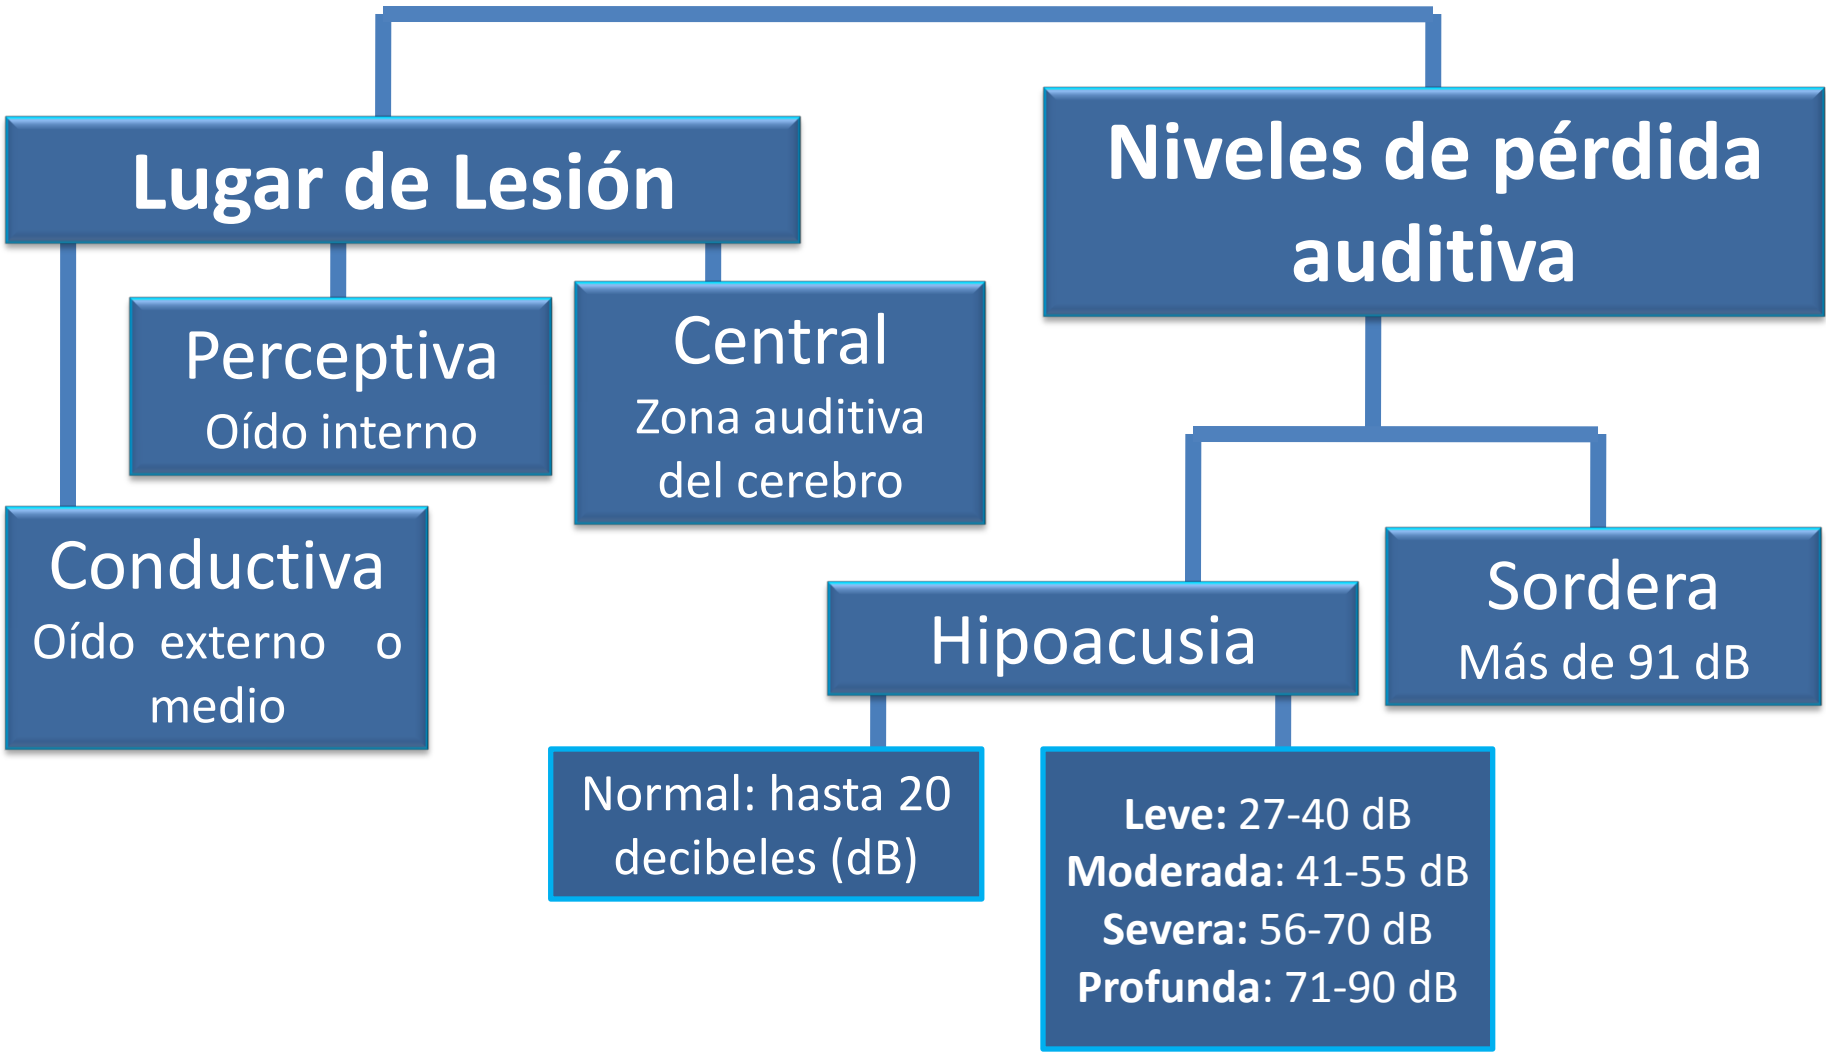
Lugar de Lesión

Perceptiva
Oído interno

Central
Zona auditiva del cerebro

Conductiva
Oído externo o medio

Niveles de pérdida auditiva

Hipoacusia

Sordera
Más de 91 dB

Normal: hasta 20 decibeles (dB)

**Leve:** 27-40 dB
**Moderada**: 41-55 dB
**Severa:** 56-70 dB
**Profunda**: 71-90 dB